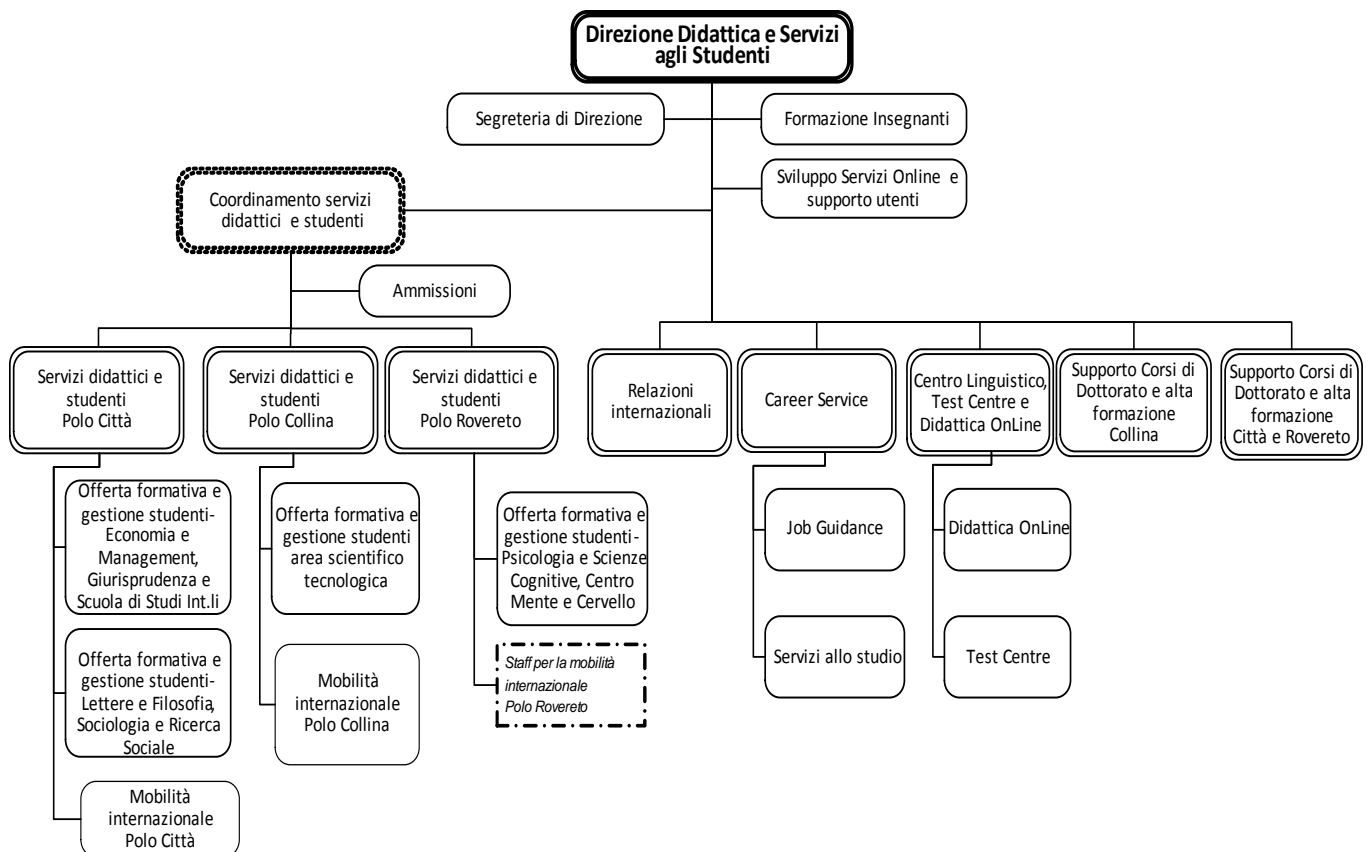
Direzione Didattica e Servizi agli Studenti

Segreteria di Direzione

Formazione Insegnanti

Sviluppo Servizi Online e supporto utenti

Coordinamento servizi didattici e studenti

Ammissioni

Servizi didattici e studenti Polo Città

Servizi didattici e studenti Polo Collina

Servizi didattici e studenti Polo Rovereto

Relazioni internazionali

Career Service

Centro Linguistico, Test Centre e Didattica OnLine

Supporto Corsi di Dottorato e alta formazione Collina

Supporto Corsi di Dottorato e alta formazione Città e Rovereto

Offerta formativa e gestione studenti-Economia e Management, Giurisprudenza e Scuola di Studi Int.li

Offerta formativa e gestione studenti-Lettere e Filosofia, Sociologia e Ricerca Sociale

Mobilità internazionale Polo Città

Offerta formativa e gestione studenti area scientifico tecnologica

Mobilità internazionale Polo Collina

Offerta formativa e gestione studenti-Psicologia e Scienze Cognitive, Centro Mente e Cervello

Staff per la mobilità internazionale Polo Rovereto

Job Guidance

Servizi allo studio

Didattica OnLine

Test Centre